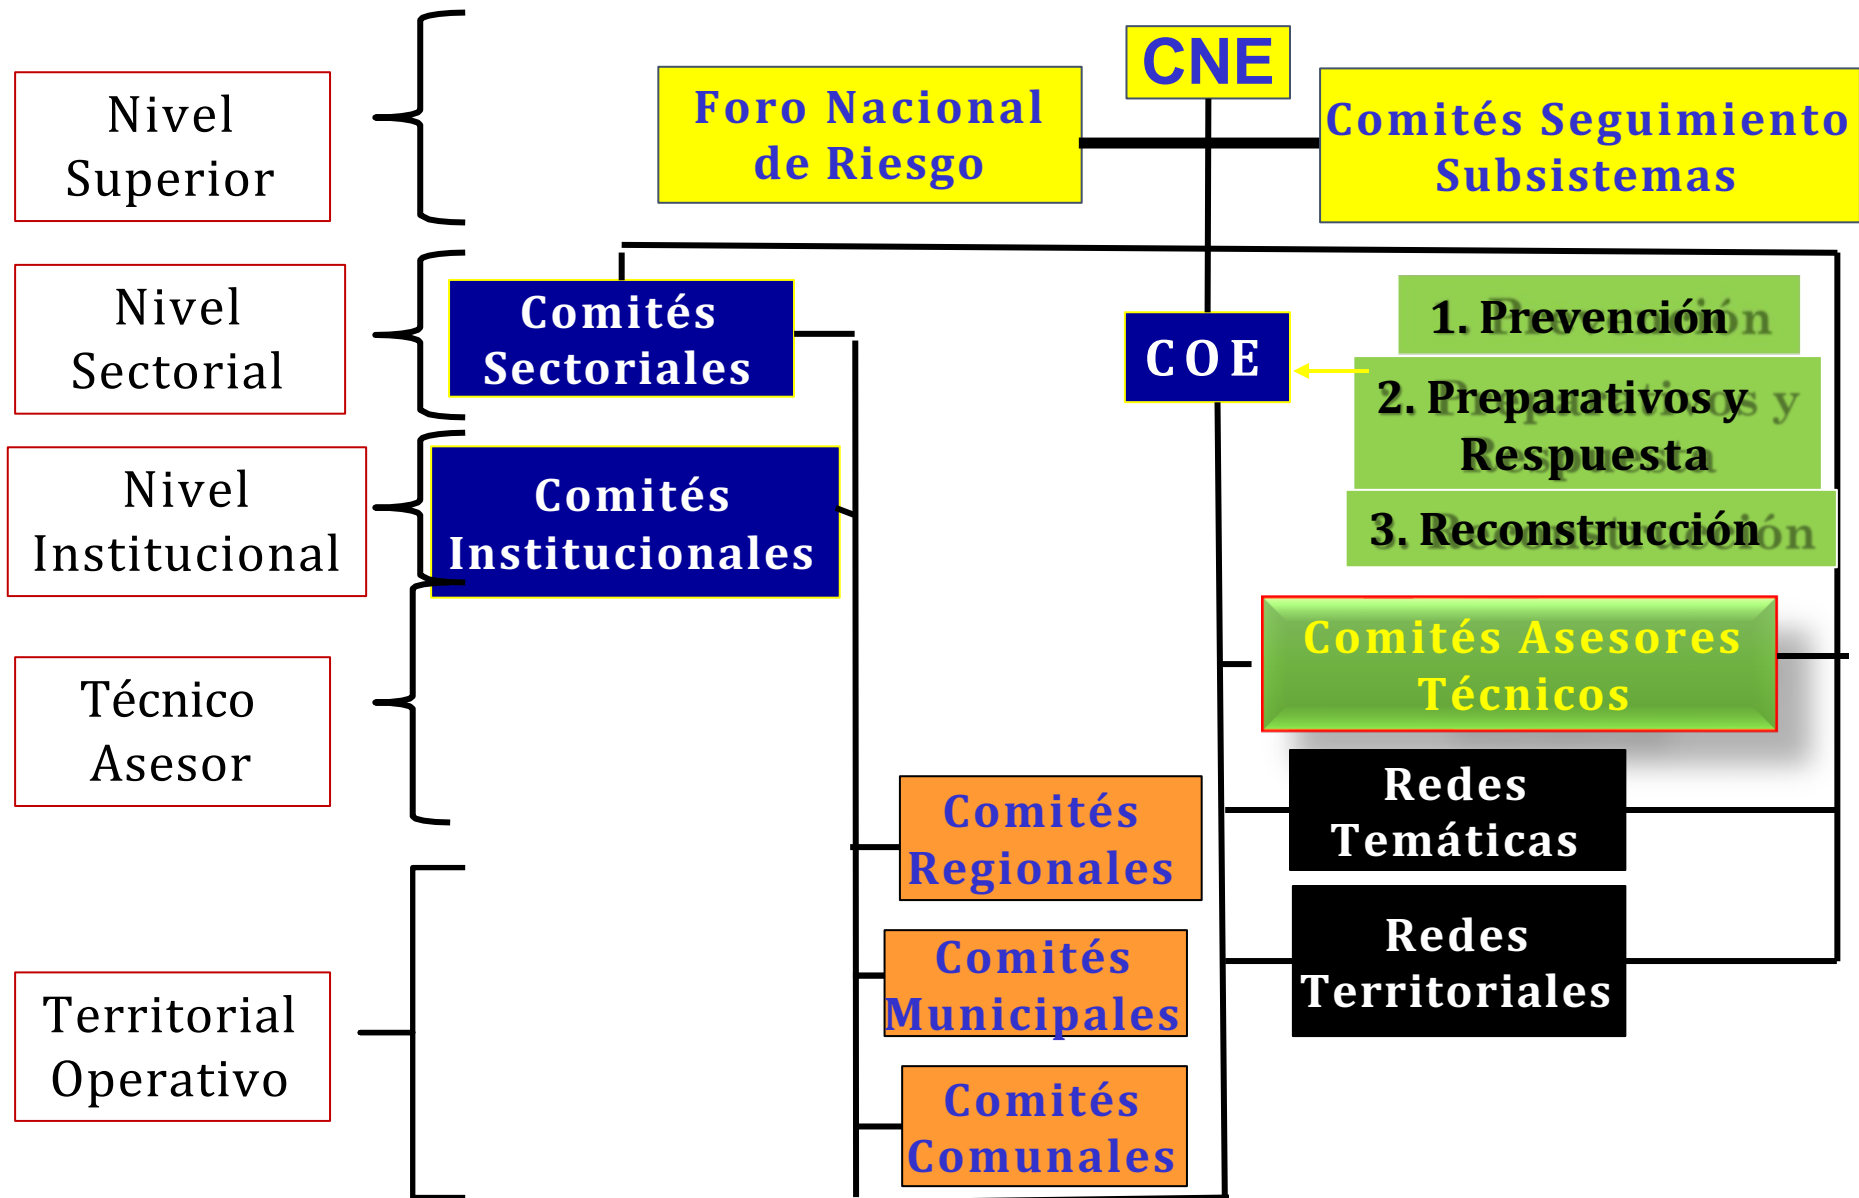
Nivel Superior

Nivel Sectorial

Nivel Institucional

Técnico Asesor

Territorial Operativo

CNE

Foro Nacional de Riesgo

Comités Seguimiento Subsistemas

Comités Sectoriales

COE

1. Prevención

2. Preparativos y Respuesta

3. Reconstrucción

Comités Institucionales

Comités Asesores Técnicos

Redes Temáticas

Comités Regionales

Redes Territoriales

Comités Municipales

Comités Comunales